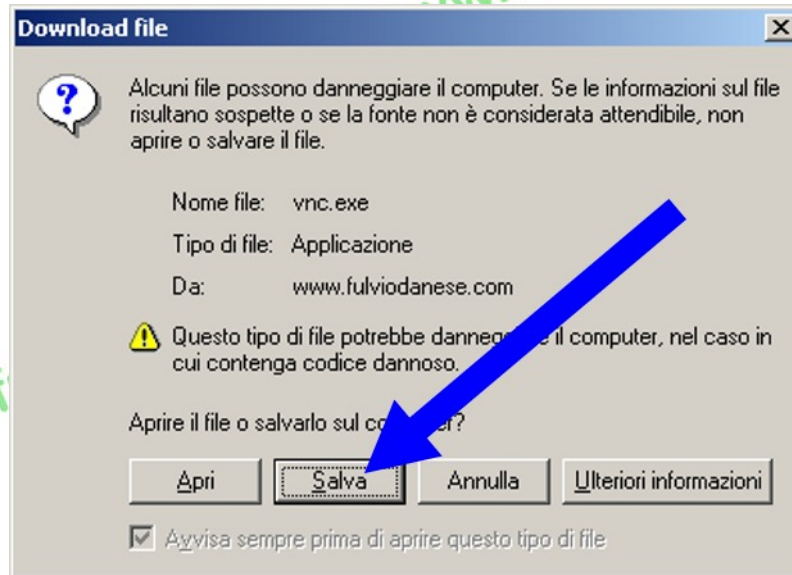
Download file

Alcuni file possono danneggiare il computer. Se le informazioni sul file risultano sospette o se la fonte non è considerata attendibile, non aprire o salvare il file.

Nome file: vnc.exe

Tipo di file: Applicazione

Da: www.fulviodanese.com

Questo tipo di file potrebbe danneg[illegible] il computer, nel caso in cui contenga codice dannoso.

Aprire il file o salvarlo sul co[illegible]er?

Apri | Salva | Annulla | Ulteriori informazioni

Avvisa sempre prima di aprire questo tipo di file